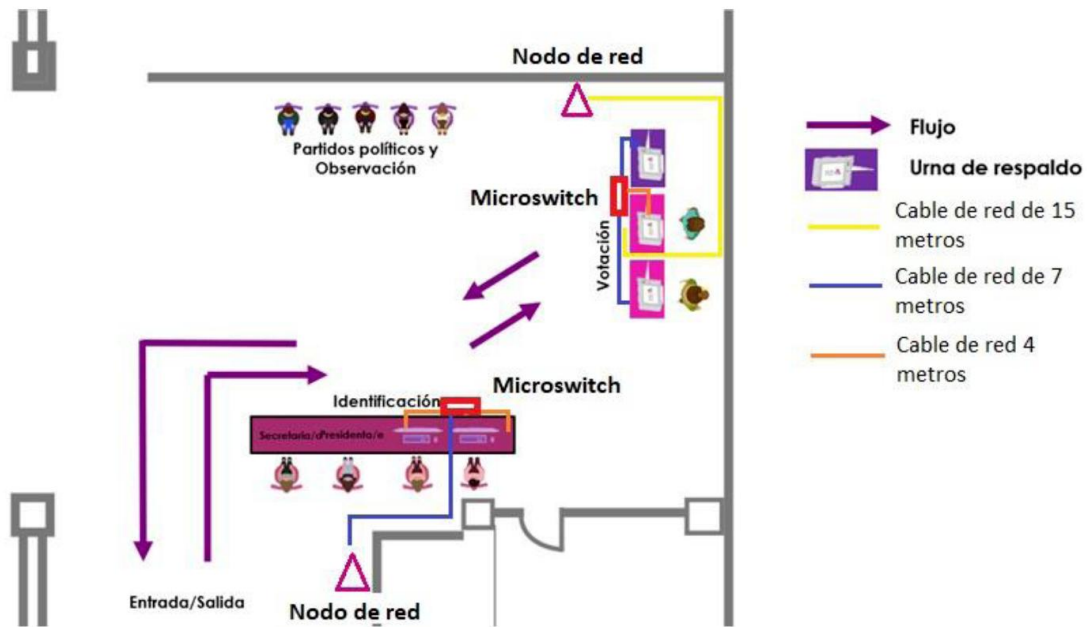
Nodo de red

Partidos políticos y Observación

Microswitch

Votación

Microswitch

Identificación

Secretario/a Presidente/a

Entrada/Salida

Nodo de red

Flujo

Urna de respaldo

Cable de red de 15 metros

Cable de red de 7 metros

Cable de red 4 metros